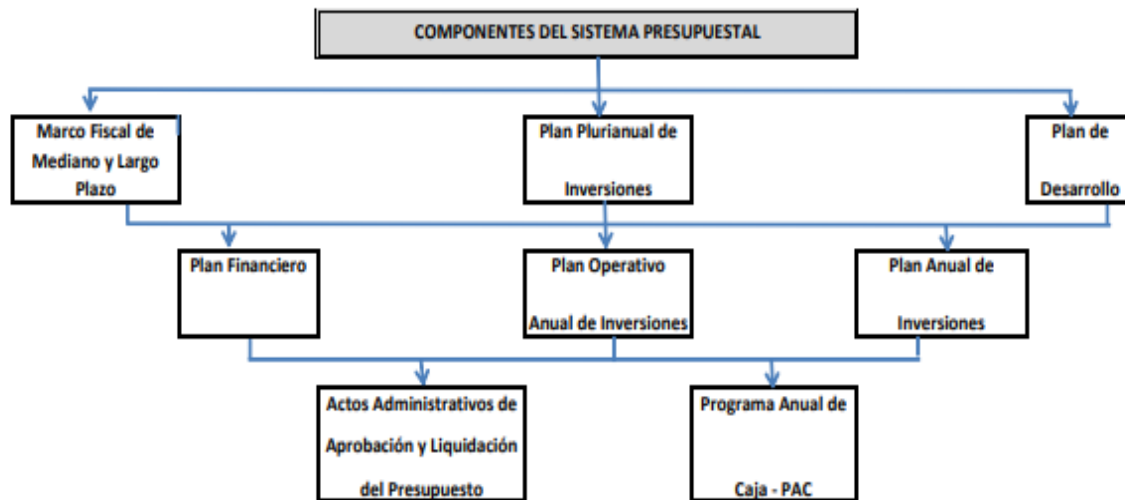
COMPONENTES DEL SISTEMA PRESUPUESTAL

Marco Fiscal de Mediano y Largo Plazo

Plan Plurianual de Inversiones

Plan de Desarrollo

Plan Financiero

Plan Operativo Anual de Inversiones

Plan Anual de Inversiones

Actos Administrativos de Aprobación y Liquidación del Presupuesto

Programa Anual de Caja - PAC